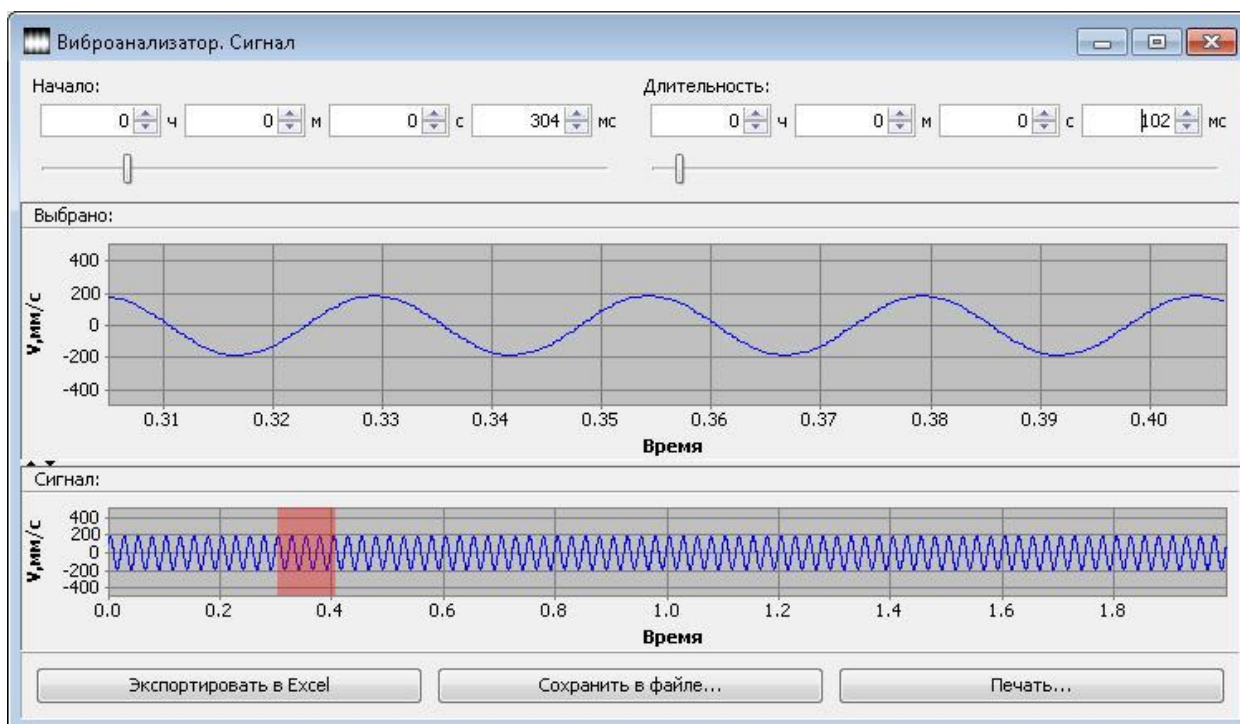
Виброанализатор. Сигнал

Начало:
0 ч 0 м 0 с 304 мс

Длительность:
0 ч 0 м 0 с 102 мс

Выбрано:

400
200
0
-200
-400
V,мм/с
0.31 0.32 0.33 0.34 0.35 0.36 0.37 0.38 0.39 0.40
Время

Сигнал:

400
200
0
-200
-400
V,мм/с
0.0 0.2 0.4 0.6 0.8 1.0 1.2 1.4 1.6 1.8
Время

Экспортировать в Excel
Сохранить в файле...
Печать...